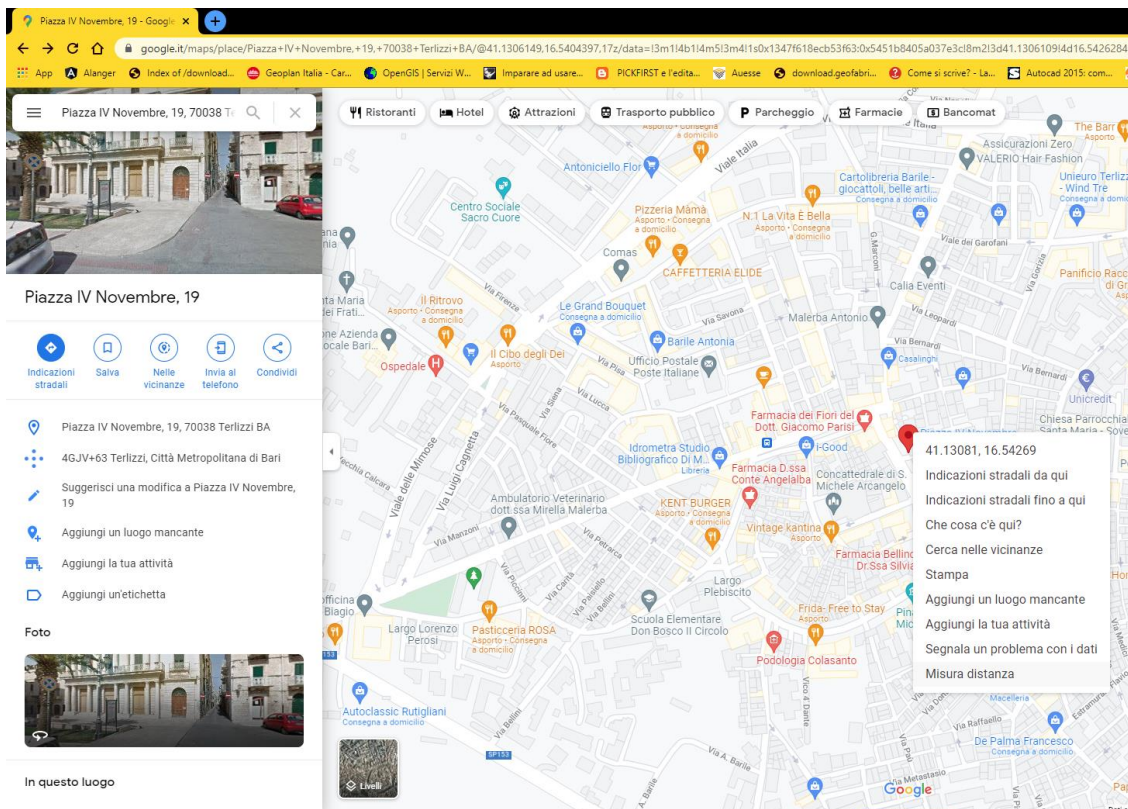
Piazza IV Novembre, 19 - Google ×

google.it/maps/place/Piazza+IV+Novembre,+19,+70038+Terlizzi+BA/@41.1306149,16.5404397,17z/data=!3m1!4b1!4m5!3m4!1s0x1347f618ecb53f63:0x5451b8405a037e3c!8m2!3d41.1306109!4d16.5426284

App Alanger Index of /download... Geoplan Italia - Car... OpenGIS | Servizi W... Imparare ad usare... PICKFIRST e l'edita... Auesse download.geofabri... Come si scrive? - La... Autocad 2015: com...

Piazza IV Novembre, 19, 70038 Te

Ristoranti Hotel Attrazioni Trasporto pubblico Parcheggio Farmacie Bancomat

Piazza IV Novembre, 19

Indicazioni stradali Salva Nelle vicinanze Invia al telefono Condividi

Piazza IV Novembre, 19, 70038 Terlizzi BA

4GJV+63 Terlizzi, Città Metropolitana di Bari

Suggerisci una modifica a Piazza IV Novembre, 19

Aggiungi un luogo mancante

Aggiungi la tua attività

Aggiungi un'etichetta

Foto

In questo luogo

Antoniciello Fior Via Italia Cartolibreria Barile - giocattoli, belle arti... Consegna a domicilio Assicurazioni Zero VALERIO Hair Fashion The Barr Asporto Unieuro Terlizzi - Wind Tre Consegna a domicilio Centro Sociale Sacro Cuore Pizzeria Mamà Asporto · Consegna a domicilio N.1 La Vita È Bella Asporto · Consegna a domicilio Via dei Garofani Panificio Racc Comas CAFFETTERIA ELIDE Calia Eventi Il Ritrovo Asporto · Consegna a domicilio Le Grand Bouquet Consegna a domicilio Via Savona Malerba Antonio Via Leopardi Via Bernardi Casalinghi Barile Antonia Il Cibo degli Dei Asporto Ospedale Ufficio Postale Poste Italiane Via Lucca Via Firenze Via Pisa Unicredit Chiesa Parrocchiale Santa Maria - Sove Farmacia dei Fiori del Dott. Giacomo Parisi i-Good Idrometra Studio Bibliografico Di M... Libreria Farmacia D.ssa Conte Angelalba Concattedrale di S. Michele Arcangelo Viale delle Mimose Via Luigi Cagnetta Via Pasquale Fiore Ambulatorio Veterinario dott.ssa Mirella Malerba KENT BURGER Asporto · Consegna a domicilio Vintage kantina Asporto Via Manzoni Via Petrarca Farmacia Bellino Dr.Ssa Silvia Largo Plebiscito Scuola Elementare Don Bosco II Circolo Frida- Free to Stay Asporto Largo Lorenzo Perosi Pasticceria ROSA Asporto · Consegna a domicilio Podologia Colasanto Autoclassic Rutigliani Consegna a domicilio Vico 4 Dante SP153 Via A. Barile Via Raffaello De Palma Francesco Consegna a domicilio Macelleria Livelli Google

41.13081, 16.54269
Indicazioni stradali da qui
Indicazioni stradali fino a qui
Che cosa c'è qui?
Cerca nelle vicinanze
Stampa
Aggiungi un luogo mancante
Aggiungi la tua attività
Segnala un problema con i dati
Misura distanza